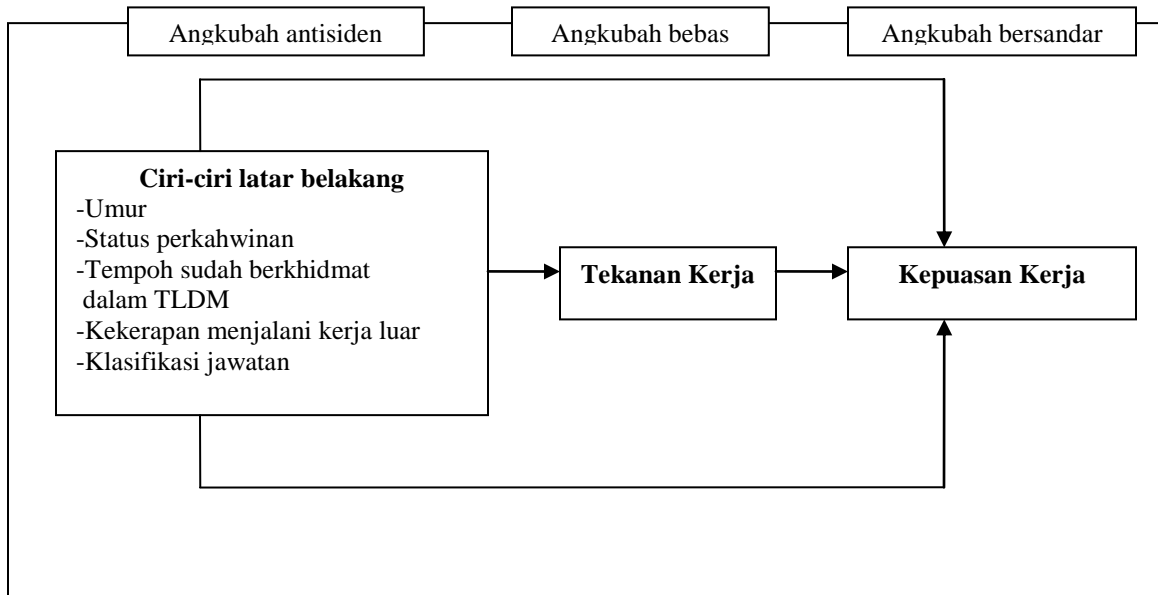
Angkubah antisiden

Angkubah bebas

Angkubah bersandar

**Ciri-ciri latar belakang**
-Umur
-Status perkahwinan
-Tempoh sudah berkhidmat dalam TLDM
-Kekerapan menjalani kerja luar
-Klasifikasi jawatan

**Tekanan Kerja**

**Kepuasan Kerja**